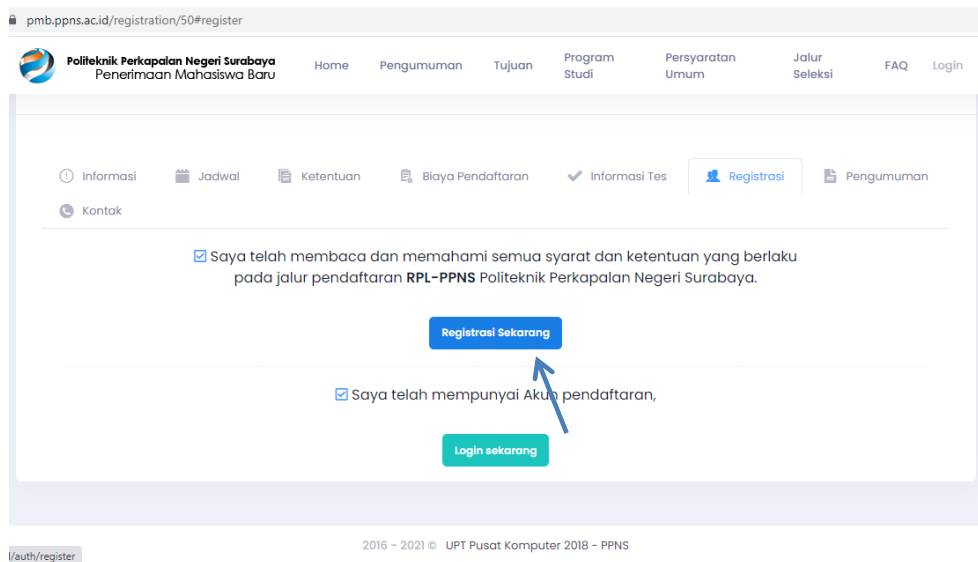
pmb.ppns.ac.id/registration/50#register

Politeknik Perkapalan Negeri Surabaya
Penerimaan Mahasiswa Baru

Home Pengumuman Tujuan Program Studi Persyaratan Umum Jalur Seleksi FAQ Login

Informasi Jadwal Ketentuan Biaya Pendaftaran Informasi Tes Registrasi Pengumuman Kontak

Saya telah membaca dan memahami semua syarat dan ketentuan yang berlaku pada jalur pendaftaran **RPL-PPNS** Politeknik Perkapalan Negeri Surabaya.

Registrasi Sekarang

Saya telah mempunyai Akun pendaftaran,

Login sekarang

2016 - 2021 © UPT Pusat Komputer 2018 - PPNS

l/auth/register